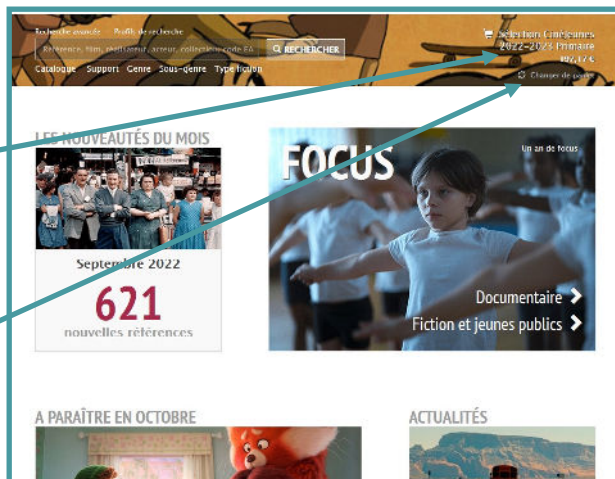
Recherche avancée Profils de recherche

Référence, film, réalisateur, acteur, collection, code EA

RECHERCHER

Catalogue Support Genre Sous-genre Type fiction

Sélection Cinéjeunes 2022-2023 Primaire 89,17 €

Changer de panier

LES NOUVEAUTÉS DU MOIS

Septembre 2022

621

nouvelles références

FOCUS

Un an de focus

Documentaire

Fiction et jeunes publics

A PARAÎTRE EN OCTOBRE

ACTUALITÉS